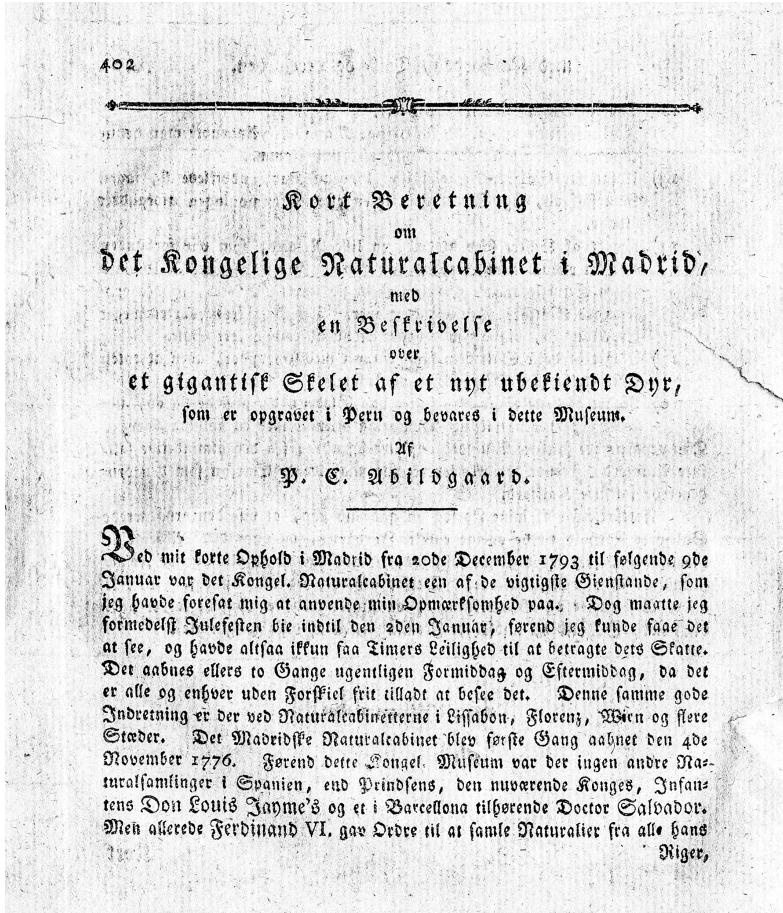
402

Kort Beretning
om
det Kongelige Naturalcabinet i Madrid,
med
en Beskrivelse
over
et gigantisk Skelet af et nyt ubekiendt Dyr,
som er opgravet i Peru og bevares i dette Museum.
Af
P. C. Abildgaard.

Ved mit korte Ophold i Madrid fra 20de December 1793 til følgende 9de Januar var det Kongel. Naturalcabinet een af de vigtigste Gienstande, som jeg havde foresat mig at anvende min Opmærksomhed paa. Dog maatte jeg formedelst Julefesten bie indtil den 2den Januar, førend jeg kunde faae det at see, og havde altsaa ikkun faa Timers Leilighed til at betragte dets Skatte. Det aabnes ellers to Gange ugentligen Formiddag og Eftermiddag, da det er alle og enhver uden Forskiel frit tilladt at besee det. Denne samme gode Indretning er der ved Naturalcabinetterne i Lissabon, Florenz, Wien og flere Stæder. Det Madridske Naturalcabinet blev første Gang aabnet den 4de November 1776. Førend dette Kongel. Museum var der ingen andre Naturalsamlinger i Spanien, end Prindsens, den nuværende Konges, Infantens Don Louis Jayme's og et i Barcellona tilhørende Doctor Salvador. Men allerede Ferdinand VI. gav Ordre til at samle Naturalier fra alle hans Riger,